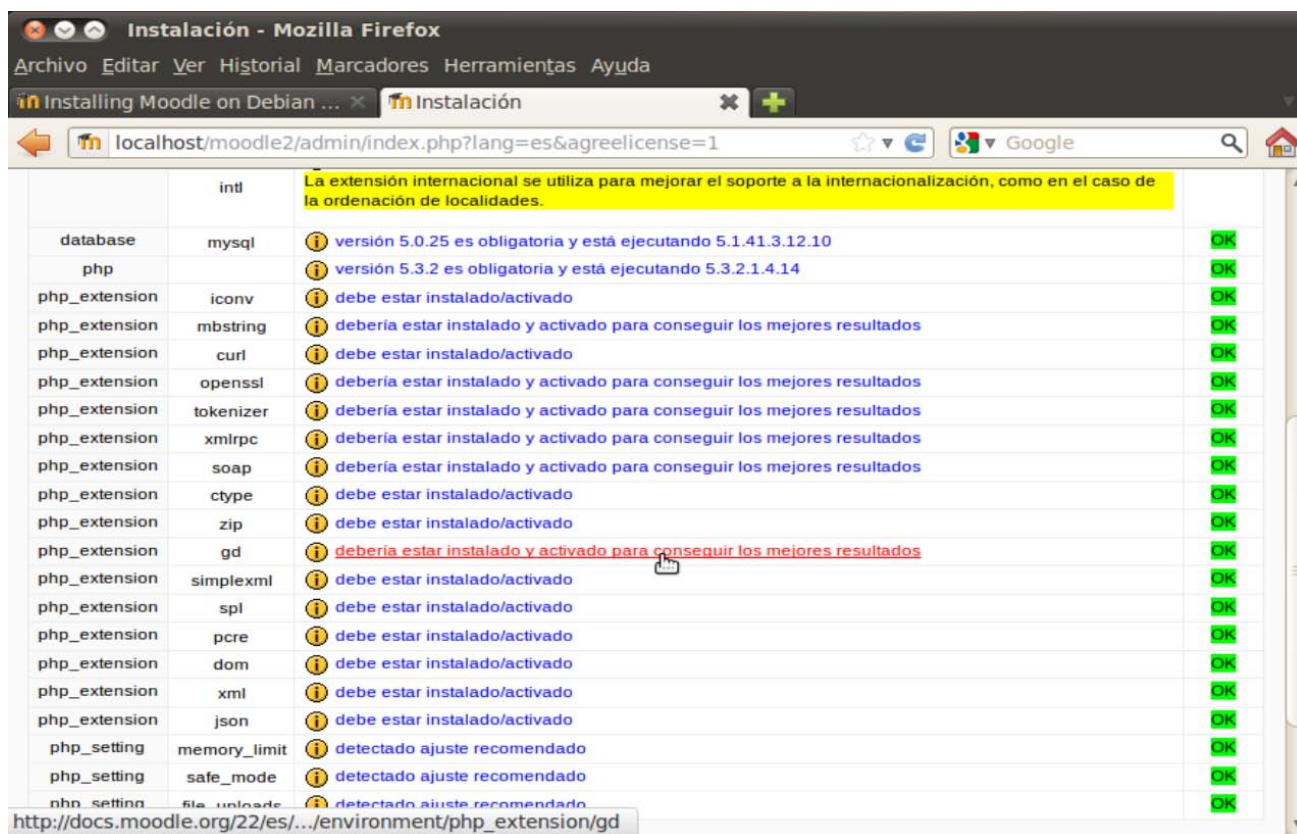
Instalación - Mozilla Firefox

Archivo Editar Ver Historial Marcadores Herramientas Ayuda

Installing Moodle on Debian ... ×   Instalación

localhost/moodle2/admin/index.php?lang=es&agreelicense=1   Google

| | intl | La extensión internacional se utiliza para mejorar el soporte a la internacionalización, como en el caso de la ordenación de localidades. | |
|---|---|---|---|
| database | mysql | versión 5.0.25 es obligatoria y está ejecutando 5.1.41.3.12.10 | OK |
| php | | versión 5.3.2 es obligatoria y está ejecutando 5.3.2.1.4.14 | OK |
| php_extension | iconv | debe estar instalado/activado | OK |
| php_extension | mbstring | debería estar instalado y activado para conseguir los mejores resultados | OK |
| php_extension | curl | debe estar instalado/activado | OK |
| php_extension | openssl | debería estar instalado y activado para conseguir los mejores resultados | OK |
| php_extension | tokenizer | debería estar instalado y activado para conseguir los mejores resultados | OK |
| php_extension | xmlrpc | debería estar instalado y activado para conseguir los mejores resultados | OK |
| php_extension | soap | debería estar instalado y activado para conseguir los mejores resultados | OK |
| php_extension | ctype | debe estar instalado/activado | OK |
| php_extension | zip | debe estar instalado/activado | OK |
| php_extension | gd | debería estar instalado y activado para conseguir los mejores resultados | OK |
| php_extension | simplexml | debe estar instalado/activado | OK |
| php_extension | spl | debe estar instalado/activado | OK |
| php_extension | pcre | debe estar instalado/activado | OK |
| php_extension | dom | debe estar instalado/activado | OK |
| php_extension | xml | debe estar instalado/activado | OK |
| php_extension | json | debe estar instalado/activado | OK |
| php_setting | memory_limit | detectado ajuste recomendado | OK |
| php_setting | safe_mode | detectado ajuste recomendado | OK |
| php_setting | file_uploads | detectado ajuste recomendado | OK |

http://docs.moodle.org/22/es/.../environment/php_extension/gd